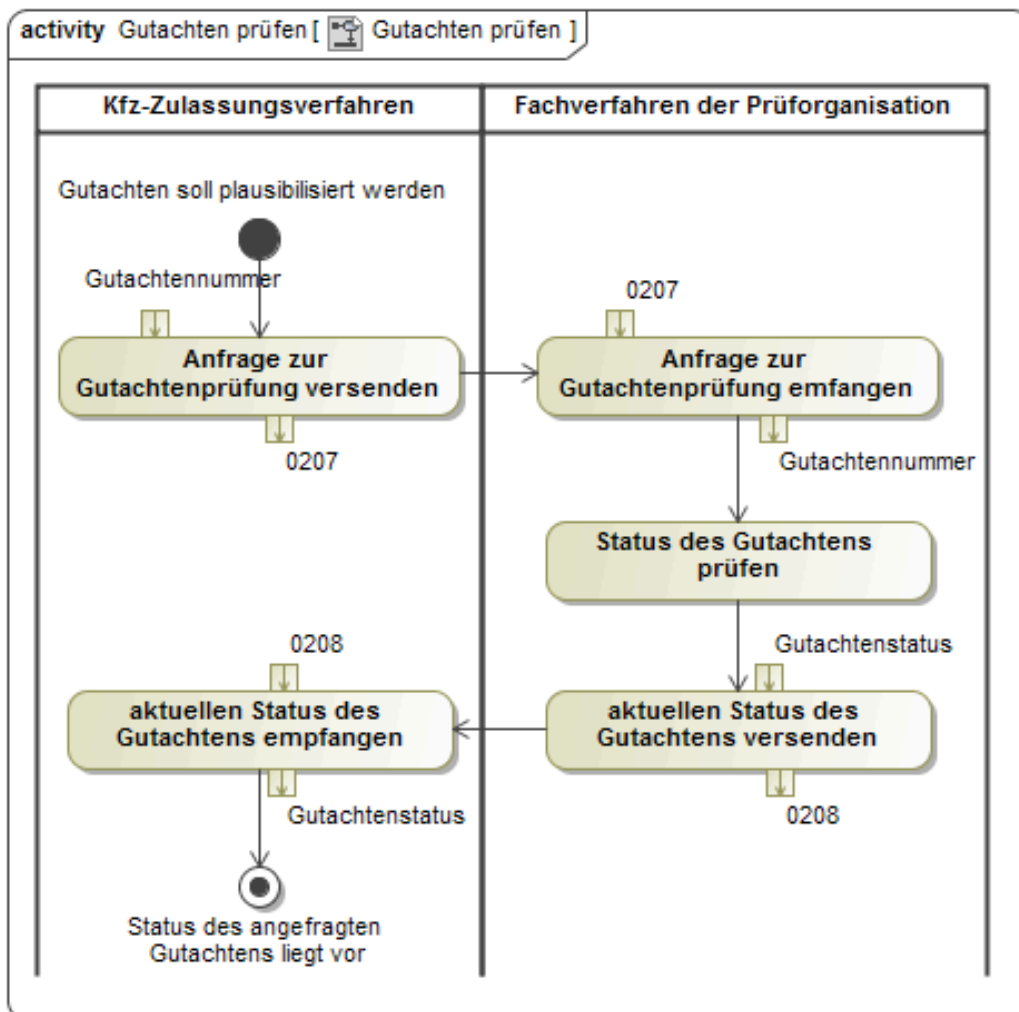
activity Gutachten prüfen [ Gutachten prüfen ]

Kfz-Zulassungsverfahren

Fachverfahren der Prüforganisation

Gutachten soll plausibilisiert werden

Gutachtennummer

Anfrage zur Gutachtenprüfung versenden

0207

0207

Anfrage zur Gutachtenprüfung emfangen

Gutachtennummer

Status des Gutachtens prüfen

Gutachtenstatus

0208

aktuellen Status des Gutachtens empfangen

aktuellen Status des Gutachtens versenden

Gutachtenstatus

0208

Status des angefragten Gutachtens liegt vor